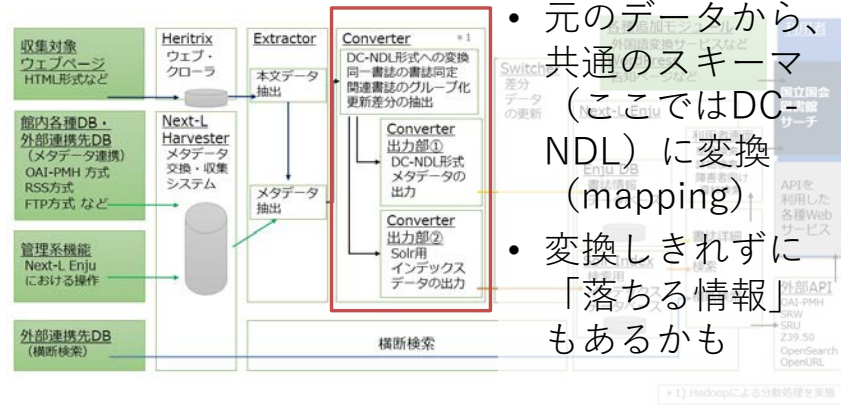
収集対象
ウェブページ
HTML形式など

館内各種DB・
外部連携先DB
（メタデータ連携）
OAI-PMH 方式
RSS方式
FTP方式 など

管理系機能
Next-L Enju
における操作

外部連携先DB
（横断検索）

Heritrix
ウェブ・
クローラ

Next-L
Harvester
メタデータ
交換・収集
システム

Extractor

本文データ
抽出

メタデータ
抽出

Converter ※1
DC-NDL形式への変換
同一書誌の書誌同定
関連書誌のグループ化
更新差分の抽出

Converter
出力部①
DC-NDL形式
メタデータの
出力

Converter
出力部②
Solr用
インデックス
データの出力

Switch
差分
データ
の更新

Next-L Enju

Enju DB

横断検索

国立国会
図書館
サーチ

APIを
利用した
各種Web
サービス

外部API
OAI-PMH
SRW
SRU
Z39.50
OpenSearch
OpenURL

※1) Hadoopによる分散処理を実施

• 元のデータから、共通のスキーマ（ここではDC-NDL）に変換（mapping）
• 変換しきれずに「落ちる情報」もあるかも